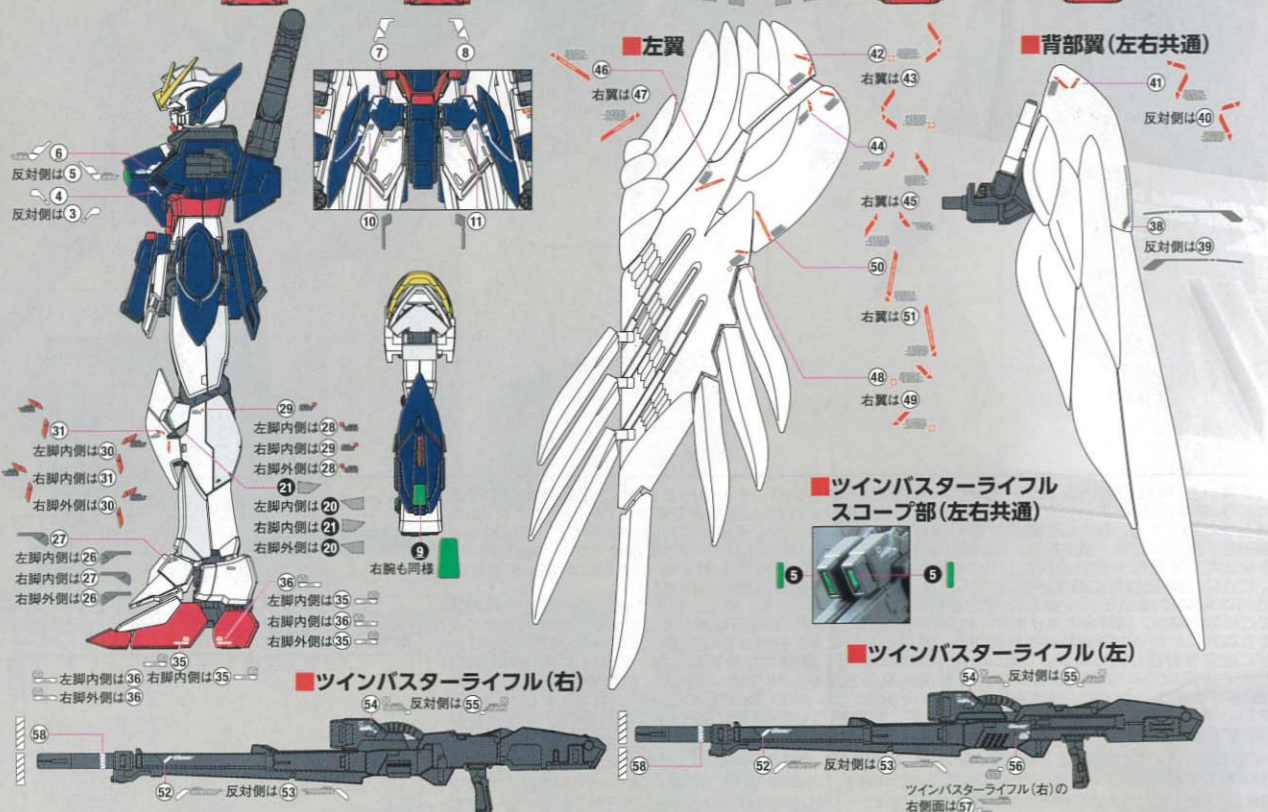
⑦ ⑧

⑥
反対側は⑤
④
反対側は③

⑩ ⑪

■左翼
㊻
右翼は㊼
㊷
右翼は㊸
㊹
右翼は㊺
㊿
右翼は51
㊽
右翼は㊾

■背部翼(左右共通)
㊶
反対側は㊵
㊳
反対側は㊴

㉙
左脚内側は㉘
右脚内側は㉙
右脚外側は㉘
㉛
左脚内側は㉚
右脚内側は㉛
右脚外側は㉚
㉑
左脚内側は⑳
右脚内側は㉑
右脚外側は⑳
㉗
左脚内側は㉖
右脚内側は㉗
右脚外側は㉖
⑨
右腕も同様
㊱
左脚内側は㉟
右脚内側は㊱
右脚外側は㉟
㉟
左脚内側は㊱ 右脚内側は㉟
右脚外側は㊱

■ツインバスターライフル
スコープ部(左右共通)
❺ ❺

■ツインバスターライフル(右)
54 反対側は55
58
52 反対側は53

■ツインバスターライフル(左)
54 反対側は55
58
52 反対側は53
56
ツインバスターライフル(右)の
右側面は57